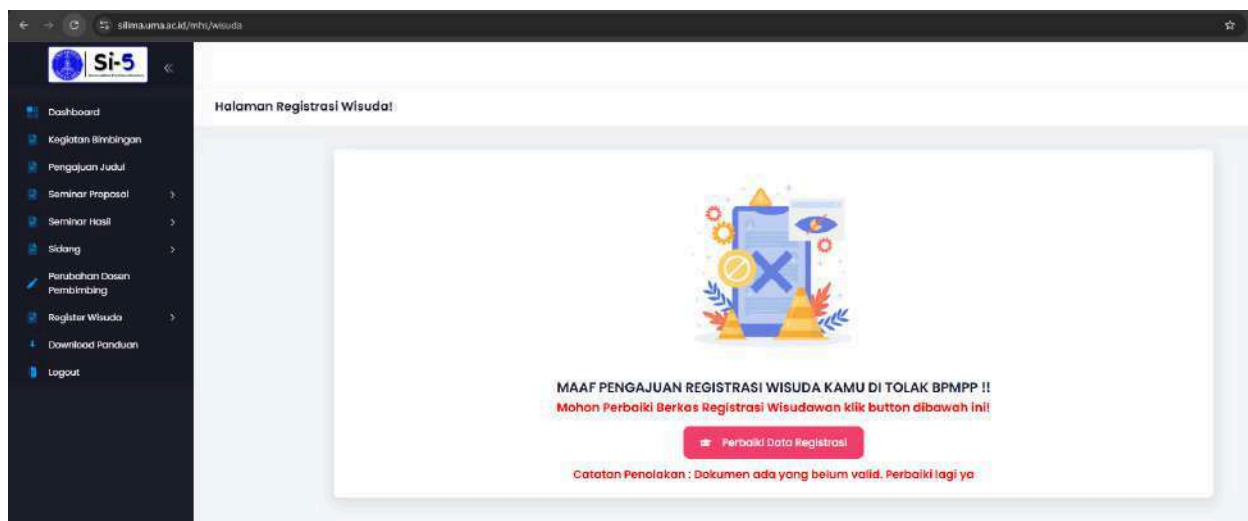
silimauma.ac.id/mhs/wisuda

Si-5

«

Dashboard
Kegiatan Bimbingan
Pengajuan Judul
Seminar Proposal
Seminar Hasil
Sidang
Perubahan Dosen Pembimbing
Register Wisuda
Download Panduan
Logout

Halaman Registrasi Wisuda!

MAAF PENGAJUAN REGISTRASI WISUDA KAMU DI TOLAK BPMPP !!

Mohon Perbaiki Berkas Registrasi Wisudawan klik button dibawah ini!

Perbaiki Data Registrasi

Catatan Penolakan : Dokumen ada yang belum valid. Perbaiki lagi ya